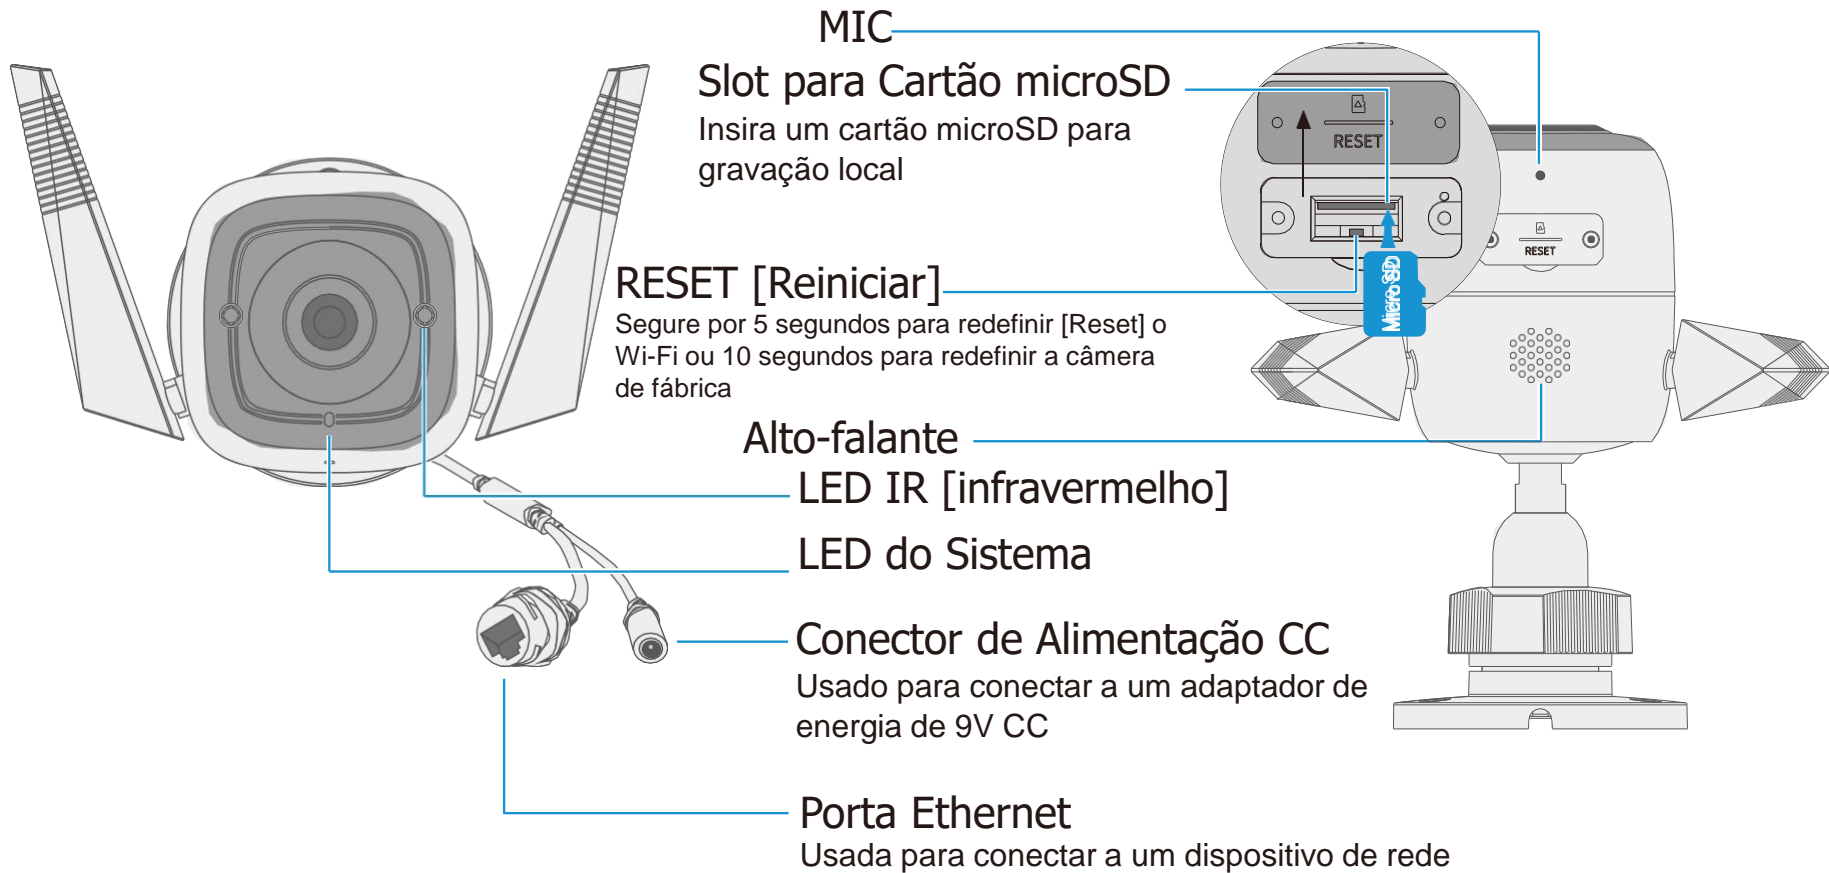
MIC

Slot para Cartão microSD
Insira um cartão microSD para gravação local

RESET

RESET

Micro SD

RESET [Reiniciar]
Segure por 5 segundos para redefinir [Reset] o Wi-Fi ou 10 segundos para redefinir a câmera de fábrica

Alto-falante

LED IR [infravermelho]

LED do Sistema

Conector de Alimentação CC
Usado para conectar a um adaptador de energia de 9V CC

Porta Ethernet
Usada para conectar a um dispositivo de rede